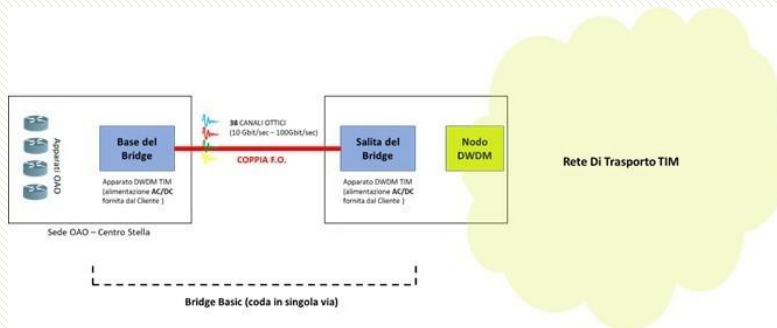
Apparati OAO

Base del Bridge

Apparato DWDM TIM (alimentazione AC/DC fornita dal Cliente )

38 CANALI OTTICI (10 Gbit/sec – 100Gbit/sec)

COPPIA F.O.

Salita del Bridge

Apparato DWDM TIM (alimentazione AC/DC fornita dal Cliente )

Nodo DWDM

Rete Di Trasporto TIM

Sede OAO – Centro Stella

Bridge Basic (coda in singola via)